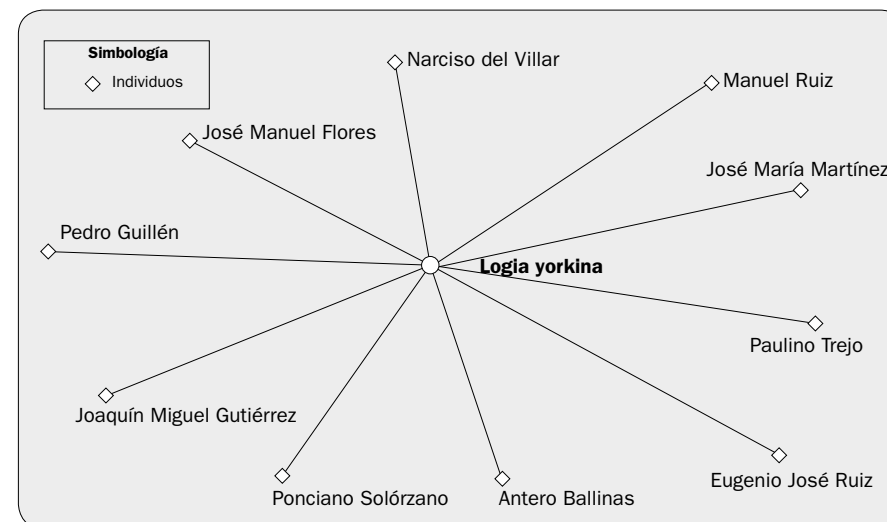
Simbología
◇ Individuos

Narciso del Villar
Manuel Ruiz
José Manuel Flores
José María Martínez
Pedro Guillén
Logia yorkina
Paulino Trejo
Joaquín Miguel Gutiérrez
Eugenio José Ruiz
Ponciano Solórzano
Antero Ballinas